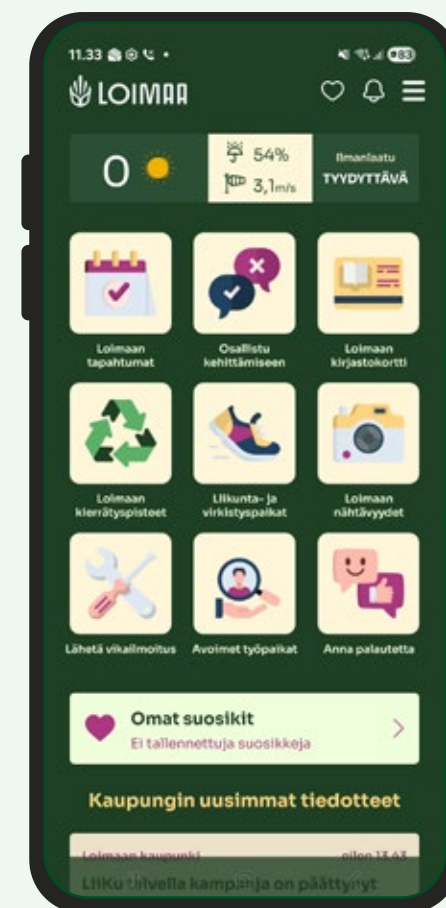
11.33

LOIMAA

0

54%

3,1m/s

Ilmanlaatu
TYYDYTTÄVÄ

Loimaan tapahtumat

Osallistu kehittämiseen

Loimaan kirjastokortti

Loimaan kierrätyspisteet

Liikunta- ja virkistyspaikat

Loimaan nähtävyydet

Lähetä vikailmoitus

Avoimet työpaikat

Anna palautetta

Omat suosikit
Ei tallennettuja suosikkeja

Kaupungin uusimmat tiedotteet

Loimaan kaupunki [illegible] 13.43
Liiku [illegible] kampanja on päättynyt